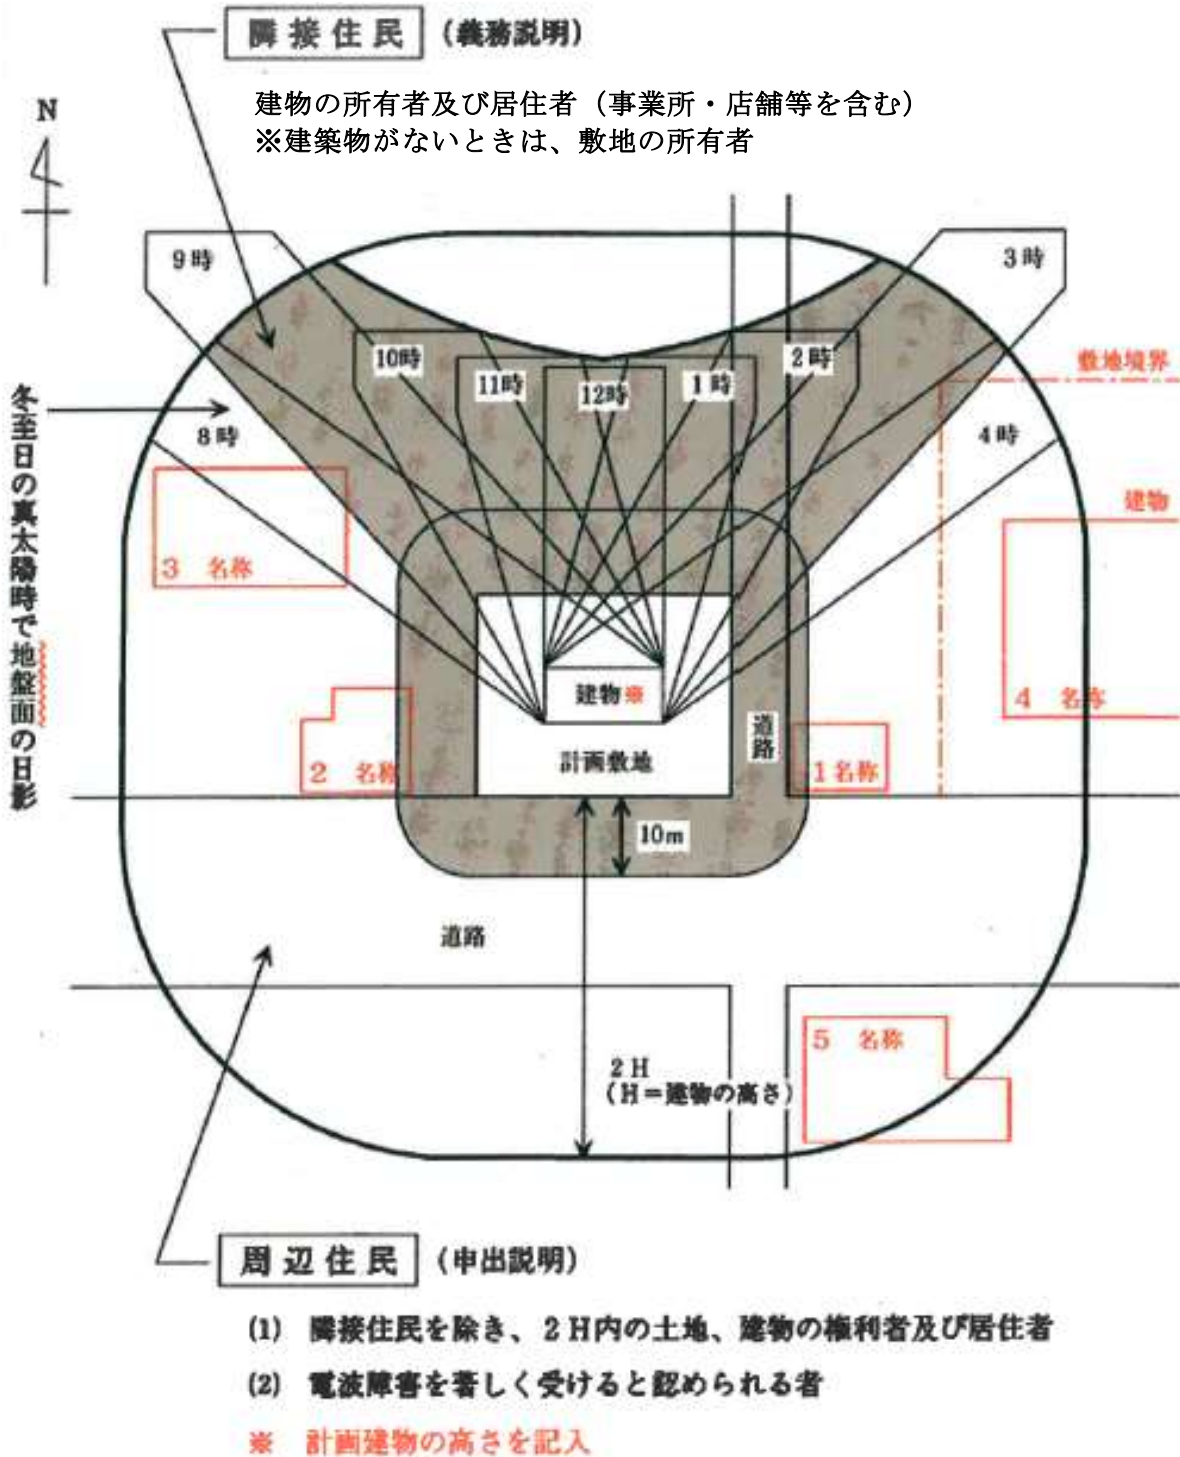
隣接住民 （義務説明）

建物の所有者及び居住者（事業所・店舗等を含む）
※建築物がないときは、敷地の所有者

N

9時

3時

10時

11時

12時

1時

2時

敷地境界

冬至日の真太陽時で地盤面の日影

8時

4時

建物

3 名称

4 名称

建物※

道路

2 名称

計画敷地

1 名称

10m

道路

5 名称

2H
（H＝建物の高さ）

周辺住民 （申出説明）

(1) 隣接住民を除き、2H内の土地、建物の権利者及び居住者

(2) 電波障害を著しく受けると認められる者

※ 計画建物の高さを記入